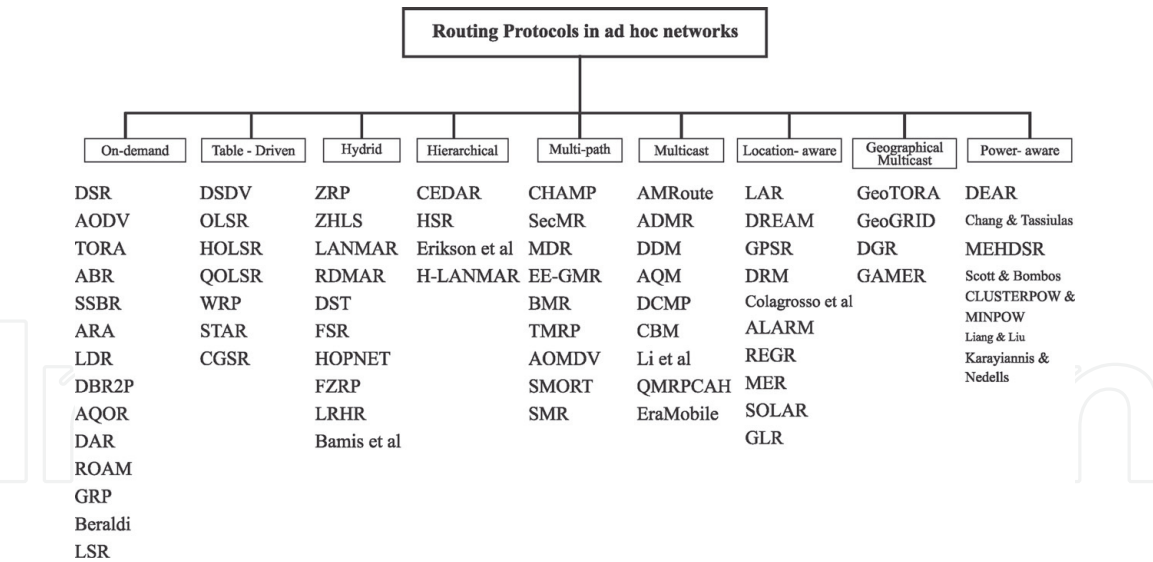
Routing Protocols in ad hoc networks

On-demand
DSR
AODV
TORA
ABR
SSBR
ARA
LDR
DBR2P
AQOR
DAR
ROAM
GRP
Beraldi
LSR

Table - Driven
DSDV
OLSR
HOLSR
QOLSR
WRP
STAR
CGSR

Hydrid
ZRP
ZHLS
LANMAR
RDMAR
DST
FSR
HOPNET
FZRP
LRHR
Bamis et al

Hierarchical
CEDAR
HSR
Erikson et al
H-LANMAR

Multi-path
CHAMP
SecMR
MDR
EE-GMR
BMR
TMRP
AOMDV
SMORT
SMR

Multicast
AMRoute
ADMR
DDM
AQM
DCMP
CBM
Li et al
QMRPCAH
EraMobile

Location- aware
LAR
DREAM
GPSR
DRM
Colagrosso et al
ALARM
REGR
MER
SOLAR
GLR

Geographical Multicast
GeoTORA
GeoGRID
DGR
GAMER

Power- aware
DEAR
Chang & Tassiulas
MEHDSR
Scott & Bombos
CLUSTERPOW & MINPOW
Liang & Liu
Karayiannis & Nedells